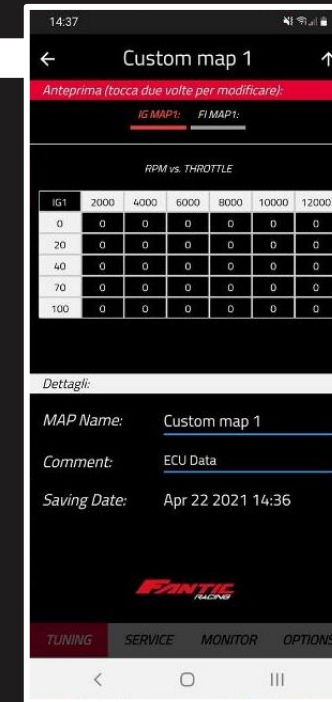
14:37

← Custom map 1 ↑

Anteprima (tocca due volte per modificare):

IG MAP1: FI MAP1:

RPM vs. THROTTLE

| IG1 | 2000 | 4000 | 6000 | 8000 | 10000 | 12000 |
|---|---|---|---|---|---|---|
| 0 | 0 | 0 | 0 | 0 | 0 | 0 |
| 20 | 0 | 0 | 0 | 0 | 0 | 0 |
| 40 | 0 | 0 | 0 | 0 | 0 | 0 |
| 70 | 0 | 0 | 0 | 0 | 0 | 0 |
| 100 | 0 | 0 | 0 | 0 | 0 | 0 |

Dettagli:

MAP Name: Custom map 1

Comment: ECU Data

Saving Date: Apr 22 2021 14:36

FANTIC RACING

TUNING SERVICE MONITOR OPTIONS